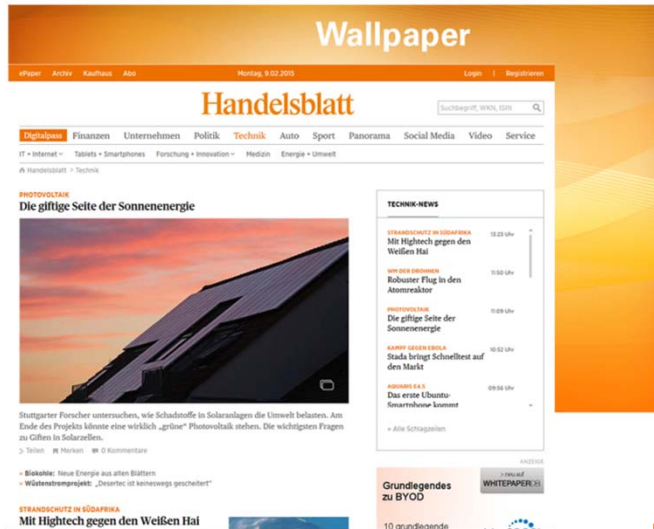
Wallpaper

ePaper Archiv Kaufhaus Abo

Montag, 9.02.2015

Login | Registrieren

Handelsblatt

Suchbegriff, WKN, ISIN

Digitalpass Finanzen Unternehmen Politik Technik Auto Sport Panorama Social Media Video Service

IT + Internet Tablets + Smartphones Forschung + Innovation Medizin Energie + Umwelt

Handelsblatt > Technik

PHOTOVOLTAIK
Die giftige Seite der Sonnenenergie

Stuttgarter Forscher untersuchen, wie Schadstoffe in Solaranlagen die Umwelt belasten. Am Ende des Projekts könnte eine wirklich „grüne" Photovoltaik stehen. Die wichtigsten Fragen zu Giften in Solarzellen.

Teilen Merken 0 Kommentare

» Biokohle: Neue Energie aus alten Blättern
» Wüstenstromprojekt: „Desertec ist keineswegs gescheitert"

STRANDSCHUTZ IN SÜDAFRIKA
Mit Hightech gegen den Weißen Hai

TECHNIK-NEWS

STRANDSCHUTZ IN SÜDAFRIKA
Mit Hightech gegen den Weißen Hai
13:23 Uhr

WM DER DROHNEN
Robuster Plug in den Atomreaktor
11:50 Uhr

PHOTOVOLTAIK
Die giftige Seite der Sonnenenergie
11:09 Uhr

KAMPF GEGEN EBOLA
Stada bringt Schnelltest auf den Markt
10:52 Uhr

AQUARIS E4.5
Das erste Ubuntu-Smartphone kommt
09:56 Uhr

» Alle Schlagzeilen

ANZEIGE

Grundlegendes zu BYOD

» neu auf
WHITEPAPER

10 grundlegende